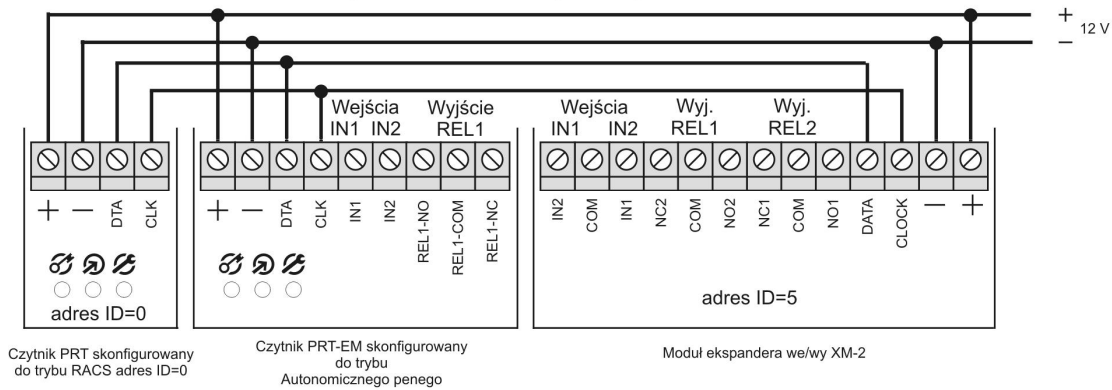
+ 12 V
−

Wejścia
IN1 IN2
Wyjście
REL1

Wejścia
IN1 IN2
Wyj.
REL1
Wyj.
REL2

+ − DTA CLK

+ − DTA CLK IN1 IN2 REL1-NO REL1-COM REL1-NC

IN2 COM IN1 NC2 COM NO2 NC1 COM NO1 DATA CLOCK − +

adres ID=0

adres ID=5

Czytnik PRT skonfigurowany do trybu RACS adres ID=0

Czytnik PRT-EM skonfigurowany do trybu Autonomicznego penego

Moduł ekspandera we/wy XM-2